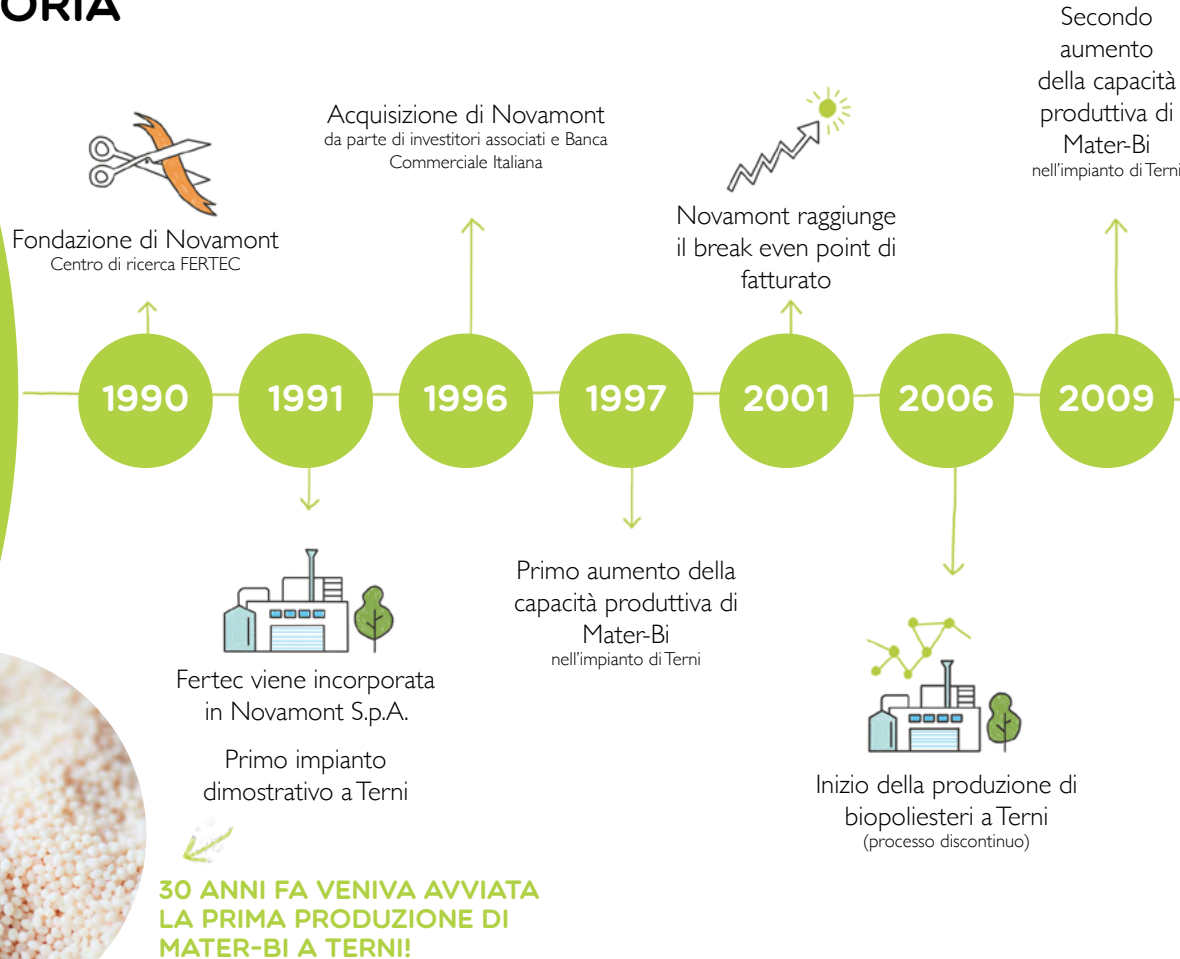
ORIA

Fondazione di Novamont
Centro di ricerca FERTEC

Acquisizione di Novamont
da parte di investitori associati e Banca Commerciale Italiana

Novamont raggiunge il break even point di fatturato

Secondo aumento della capacità produttiva di Mater-Bi
nell'impianto di Terni

1990

1991

1996

1997

2001

2006

2009

Fertec viene incorporata in Novamont S.p.A.

Primo impianto dimostrativo a Terni

Primo aumento della capacità produttiva di Mater-Bi
nell'impianto di Terni

Inizio della produzione di biopoliesteri a Terni
(processo discontinuo)

30 ANNI FA VENIVA AVVIATA LA PRIMA PRODUZIONE DI MATER-BI A TERNI!